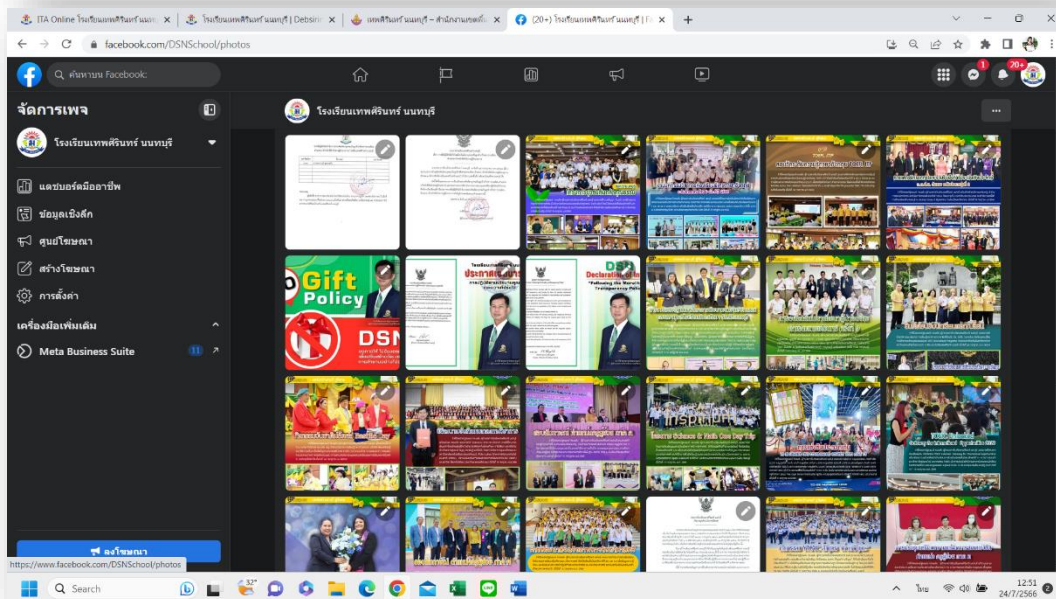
ITA Online โรงเรียนเทพศิรินทร์ นนทบุรี | โรงเรียนเทพศิรินทร์ นนทบุรี | Debsirin | เทพศิรินทร์ นนทบุรี – สำนักงานเขตพื้นที่ | (20+) โรงเรียนเทพศิรินทร์ นนทบุรี | F

facebook.com/DSNSchool/photos

ค้นหาบน Facebook

1

20+

จัดการเพจ

โรงเรียนเทพศิรินทร์ นนทบุรี

แดชบอร์ดมืออาชีพ

ข้อมูลเชิงลึก

ศูนย์โฆษณา

สร้างโฆษณา

การตั้งค่า

เครื่องมือเพิ่มเติม

Meta Business Suite

11

ลงโฆษณา

โรงเรียนเทพศิรินทร์ นนทบุรี

Gift Policy

DSN

ประกาศเจตนารมณ์

DSN Declaration of Intent

โครงการ Science & Math Cool Day Trip

https://www.facebook.com/DSNSchool/photos

Search

32°

ไทย

12:51
24/7/2566